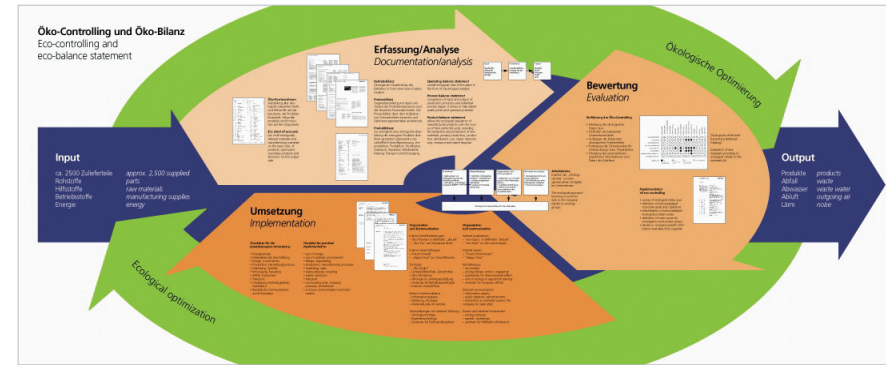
Öko-Controlling und Öko-Bilanz
Eco-controlling and eco-balance statement

Erfassung/Analyse
Documentation/analysis

Bewertung
Evaluation

Ökologische Optimierung

Input
ca. 2500 Zulieferteile
Rohstoffe
Hilfsstoffe
Betriebsstoffe
Energie

approx. 2,500 supplied parts
raw material
manufacturing supplies
energy

Output
Produkte
Abfall
Abwasser
Abluft
Lärm

products
waste
waste water
outgoing air
noise

Umsetzung
Implementation

Ecological optimization

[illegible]